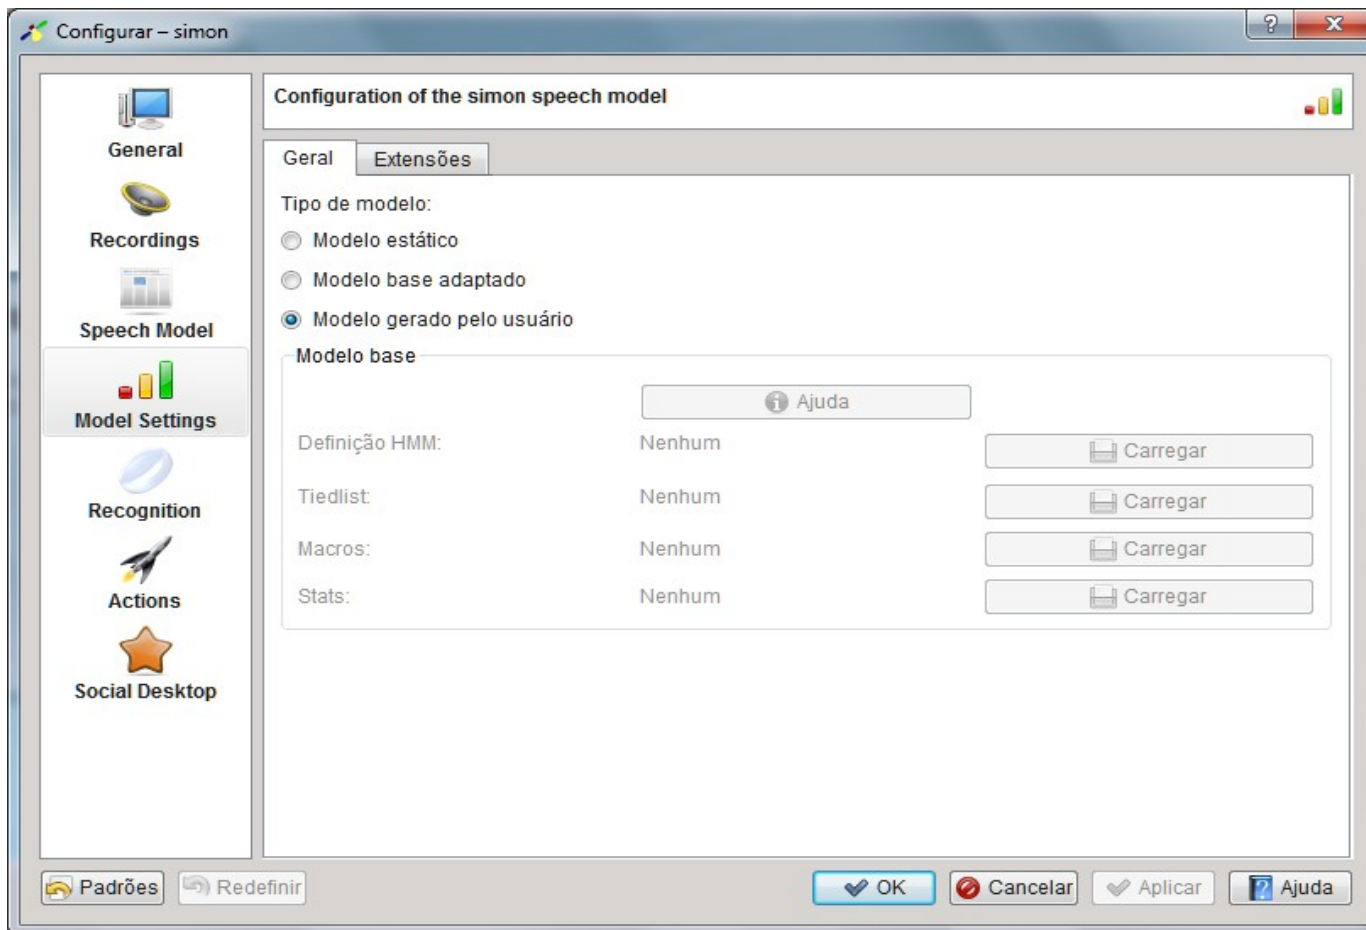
Configurar – simon

General
Recordings
Speech Model
Model Settings
Recognition
Actions
Social Desktop

Configuration of the simon speech model

Geral | Extensões

Tipo de modelo:
Modelo estático
Modelo base adaptado
Modelo gerado pelo usuário

Modelo base
Ajuda

| | | |
|---|---|---|
| Definição HMM: | Nenhum | Carregar |
| Tiedlist: | Nenhum | Carregar |
| Macros: | Nenhum | Carregar |
| Stats: | Nenhum | Carregar |

Padrões | Redefinir | OK | Cancelar | Aplicar | Ajuda